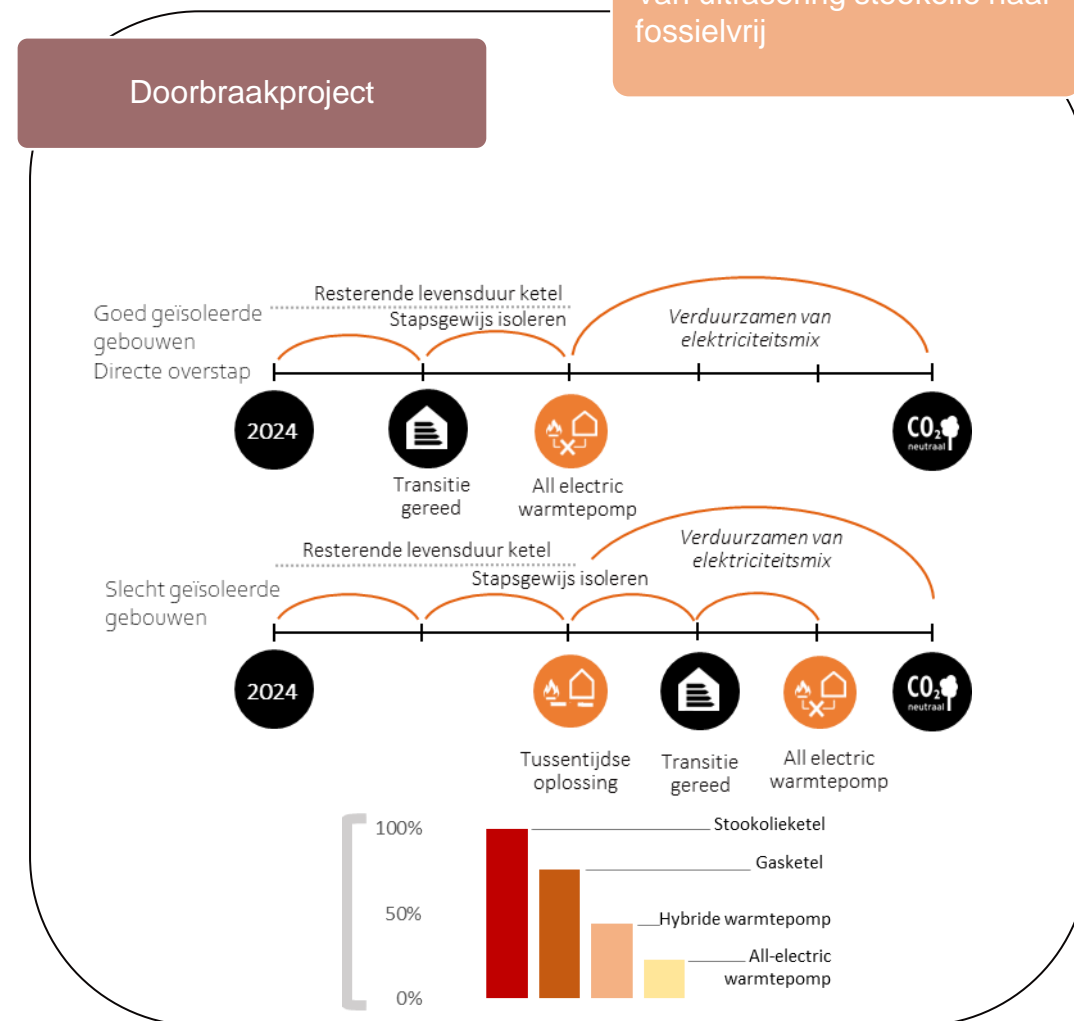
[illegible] fossielvrij

Doorbraakproject

Resterende levensduur ketel

Goed geïsoleerde gebouwen
Directe overstap

Stapsgewijs isoleren

Verduurzamen van elektriciteitsmix

2024

Transitie gereed

All electric warmtepomp

$CO_2$ neutraal

Resterende levensduur ketel

Verduurzamen van elektriciteitsmix

Slecht geïsoleerde gebouwen

Stapsgewijs isoleren

2024

Tussentijdse oplossing

Transitie gereed

All electric warmtepomp

$CO_2$ neutraal

100%
50%
0%

Stookolieketel
Gasketel
Hybride warmtepomp
All-electric warmtepomp